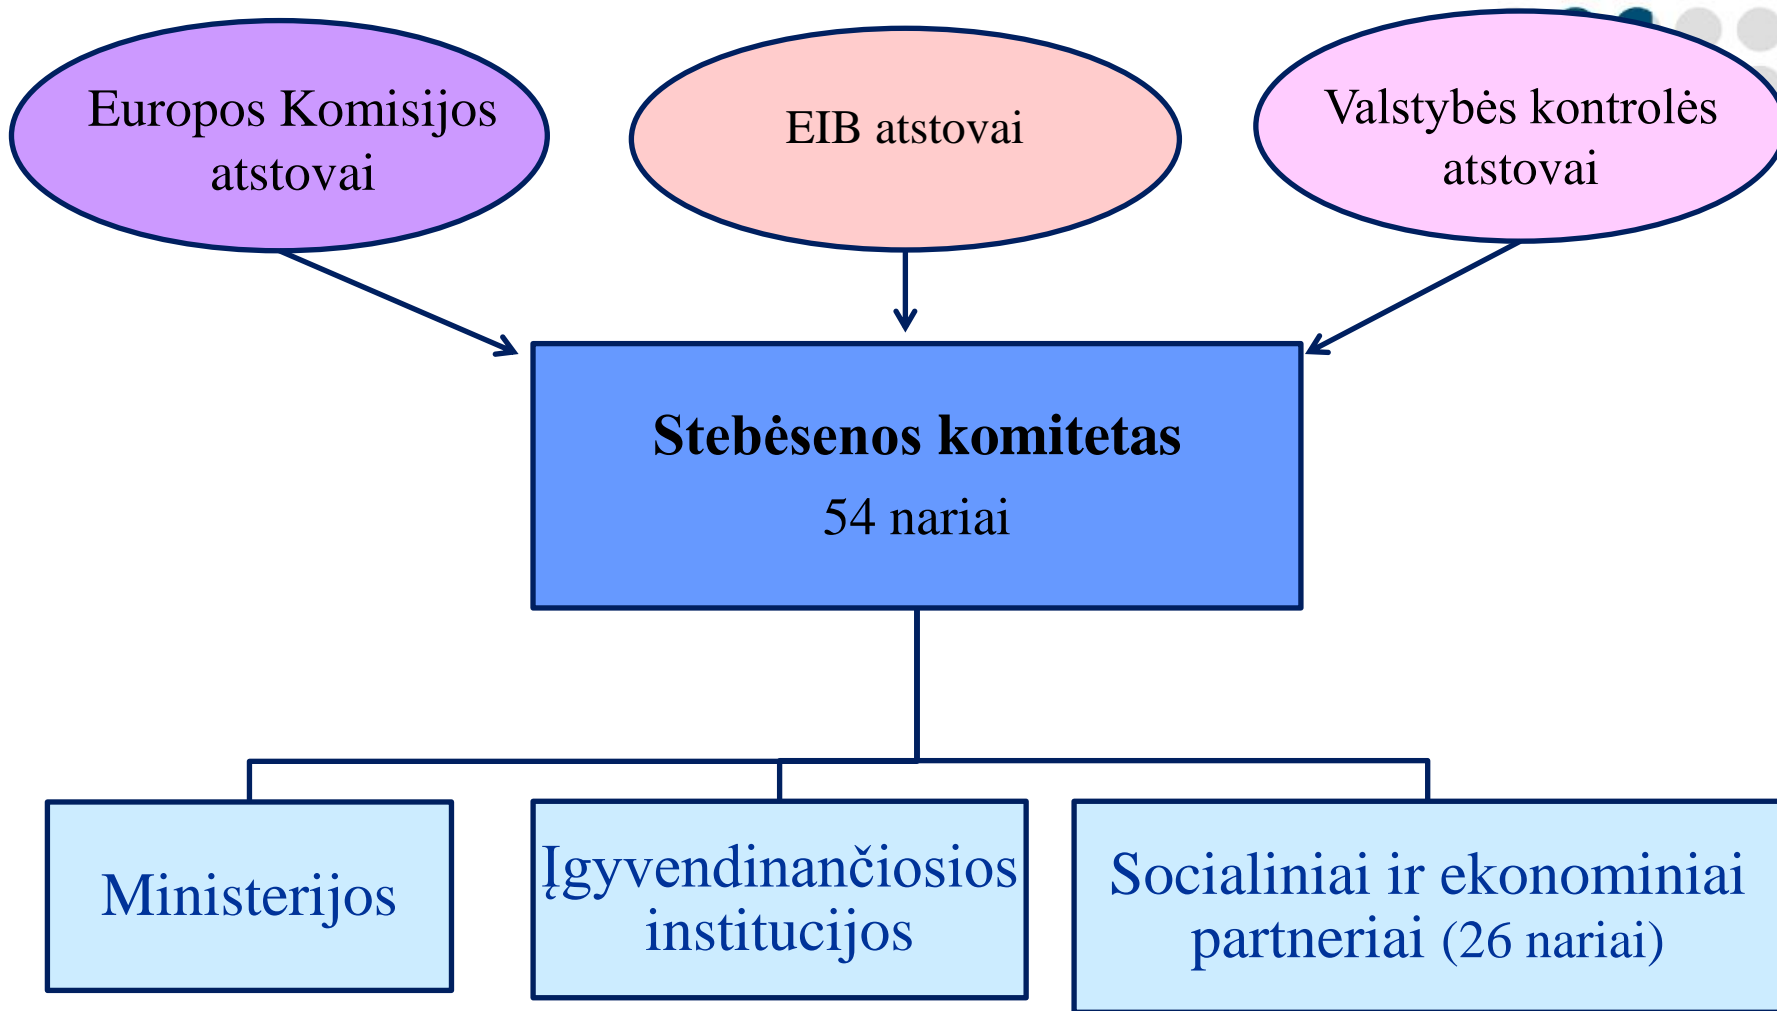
Europos Komisijos atstovai

EIB atstovai

Valstybės kontrolės atstovai

**Stebėsenos komitetas**
54 nariai

Ministerijos

Įgyvendinančiosios institucijos

Socialiniai ir ekonominiai partneriai (26 nariai)